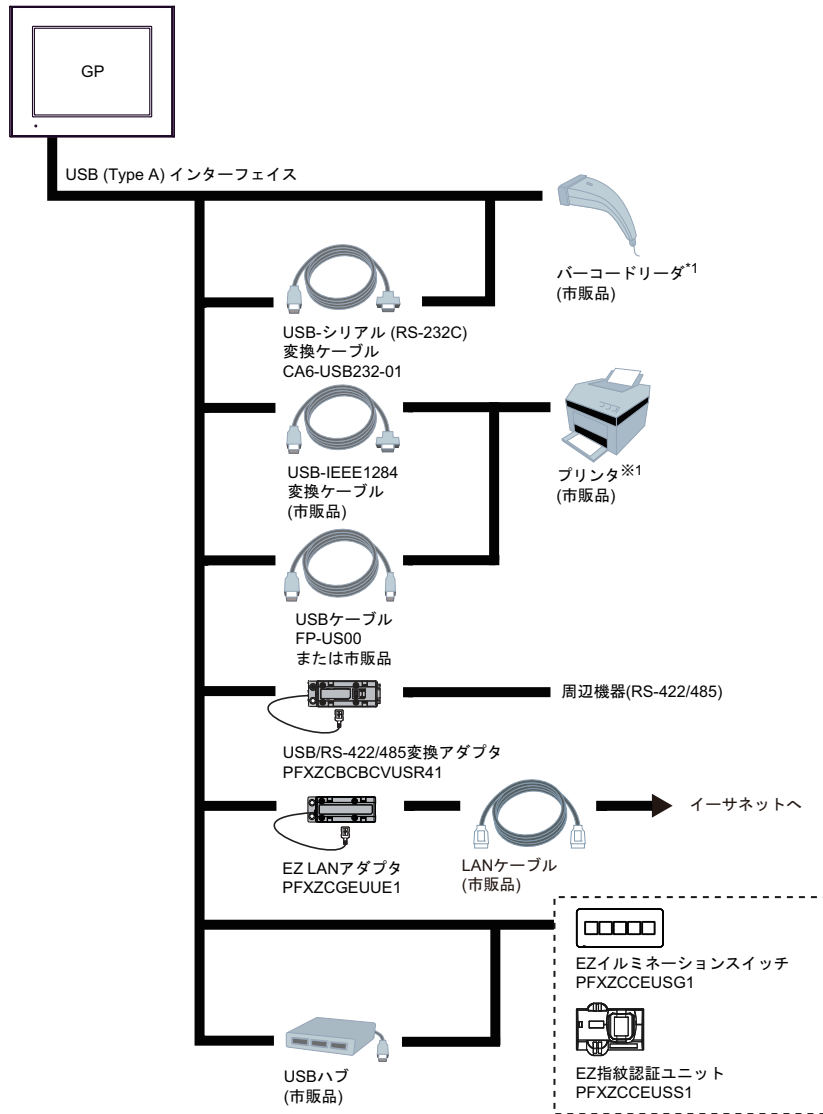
GP

USB (Type A) インターフェイス

バーコードリーダ$^{*1}$
(市販品)

USB-シリアル (RS-232C)
変換ケーブル
CA6-USB232-01

USB-IEEE1284
変換ケーブル
(市販品)

プリンタ$^{※1}$
(市販品)

USBケーブル
FP-US00
または市販品

周辺機器(RS-422/485)

USB/RS-422/485変換アダプタ
PFXZCBCBCVUSR41

イーサネットへ

EZ LANアダプタ
PFXZCGEUUE1

LANケーブル
(市販品)

EZイルミネーションスイッチ
PFXZCCEUSG1

EZ指紋認証ユニット
PFXZCCEUSS1

USBハブ
(市販品)